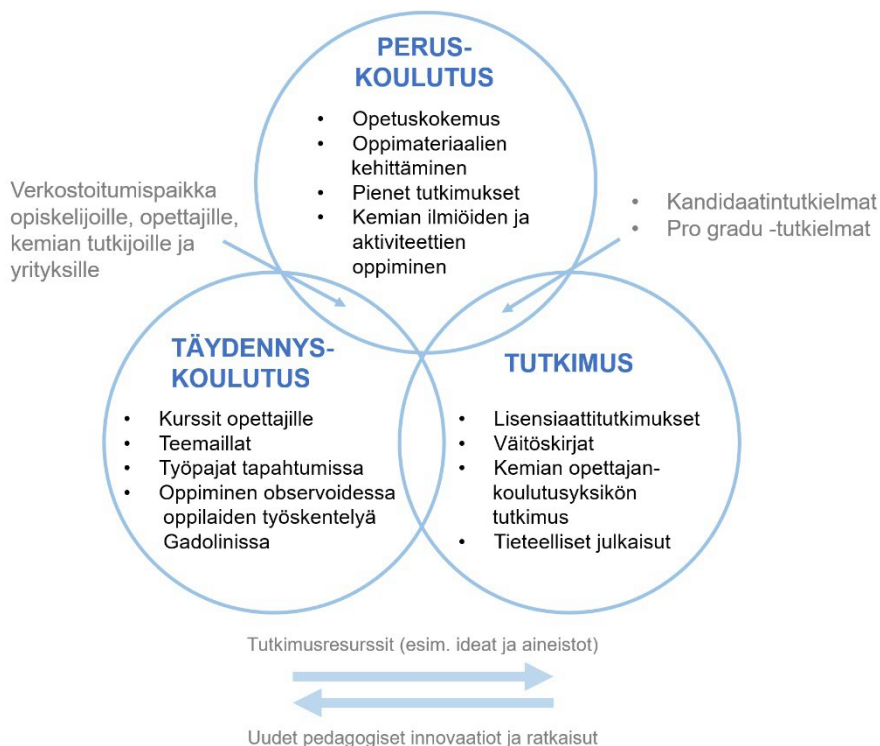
PERUS-
KOULUTUS

- Opetuskokemus
- Oppimateriaalien kehittäminen
- Pienet tutkimukset
- Kemian ilmiöiden ja aktiviteettien oppiminen

Verkostoitumispaikka opiskelijoille, opettajille, kemian tutkijoille ja yrityksille

- Kandidaatintutkielmat
- Pro gradu -tutkielmat

TÄYDENNYS-
KOULUTUS

- Kurssit opettajille
- Teemaillat
- Työpajat tapahtumissa
- Oppiminen observoidessa oppilaiden työskentelyä Gadolinissa

TUTKIMUS

- Lisensiaattitutkimukset
- Väitöskirjat
- Kemian opettajankoulutusyksikön tutkimus
- Tieteelliset julkaisut

Tutkimusresurssit (esim. ideat ja aineistot)

Uudet pedagogiset innovaatiot ja ratkaisut